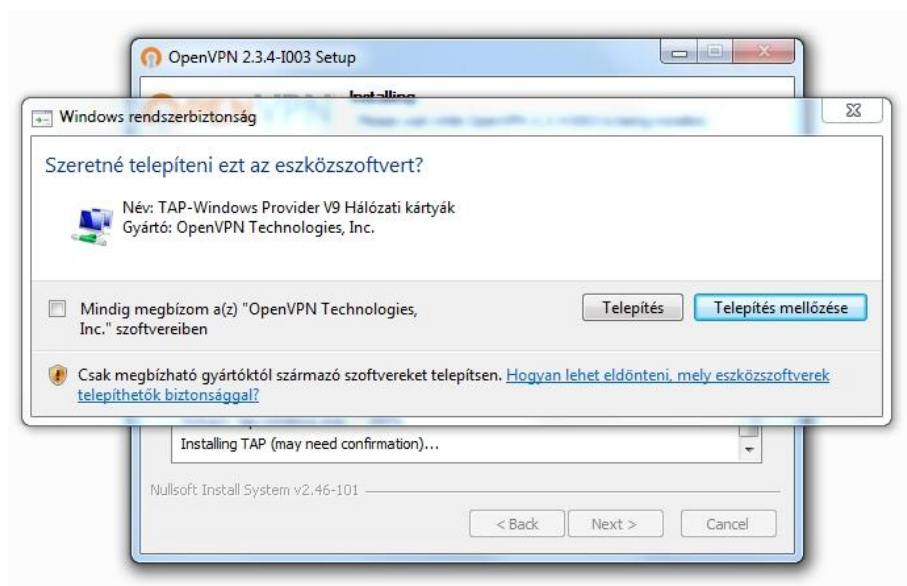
OpenVPN 2.3.4-I003 Setup

Installing

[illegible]

Windows rendszerbiztonság

Szeretné telepíteni ezt az eszközszoftvert?

Név: TAP-Windows Provider V9 Hálózati kártyák
Gyártó: OpenVPN Technologies, Inc.

Mindig megbízom a(z) "OpenVPN Technologies, Inc." szoftvereiben

Telepítés

Telepítés mellőzése

Csak megbízható gyártóktól származó szoftvereket telepítsen. Hogyan lehet eldönteni, mely eszközszoftverek telepíthetők biztonsággal?

Installing TAP (may need confirmation)...

Nullsoft Install System v2.46-101

< Back

Next >

Cancel